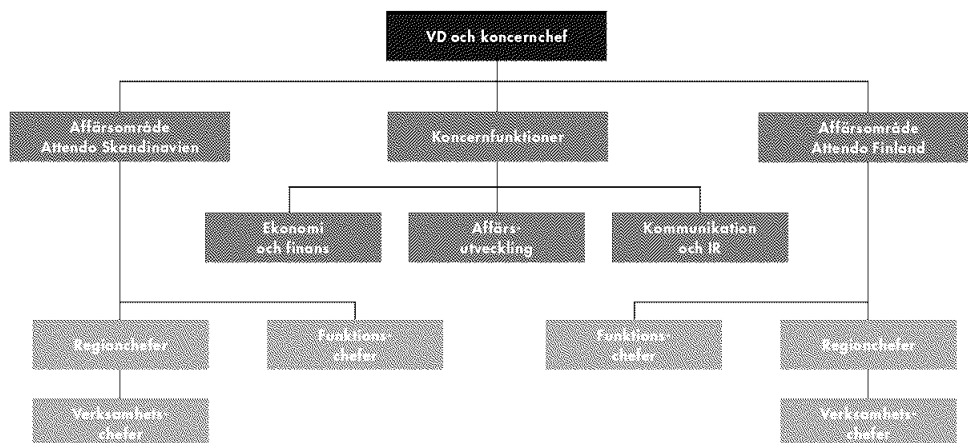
VD och koncernchef

Affärsområde Attendo Skandinavien

Koncernfunktioner

Affärsområde Attendo Finland

Ekonomi och finans

Affärsutveckling

Kommunikation och IR

Regionchefer

Funktionschefer

Funktionschefer

Regionchefer

Verksamhetschefer

Verksamhetschefer